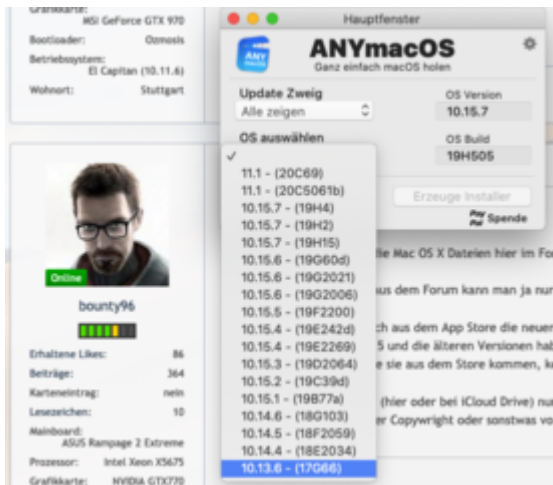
Grafikkarte: MSI GeForce GTX 970
Bootloader: Ozmosis
Betriebssystem: El Capitan (10.11.6)
Wohnort: Stuttgart

Online
bounty96
Erhaltene Likes: 86
Beiträge: 364
Karteneintrag: nein
Lesezeichen: 10
Mainboard: ASUS Rampage 2 Extreme
Prozessor: Intel Xeon X5675
Grafikkarte: NVIDIA GTX770

Hauptfenster
ANY macOS
ANYmacOS
Ganz einfach macOS holen
Update Zweig
Alle zeigen
OS auswählen
OS Version
10.15.7
OS Build
19H505
Erzeuge Installer
Spende

✓
11.1 - (20C69)
11.1 - (20C5061b)
10.15.7 - (19H4)
10.15.7 - (19H2)
10.15.7 - (19H15)
10.15.6 - (19G60d)
10.15.6 - (19G2021)
10.15.6 - (19G2006)
10.15.5 - (19F2200)
10.15.4 - (19E242d)
10.15.4 - (19E2269)
10.15.3 - (19D2064)
10.15.2 - (19C39d)
10.15.1 - (19B77a)
10.14.6 - (18G103)
10.14.5 - (18F2059)
10.14.4 - (18E2034)
10.13.6 - (17G66)

die Mac OS X Dateien hier im Fo
us dem Forum kann man ja nur
ch aus dem App Store die neuen
5 und die älteren Versionen hab
e sie aus dem Store kommen, k
(hier oder bei iCloud Drive) nu
er Copywright oder sonstwas vo